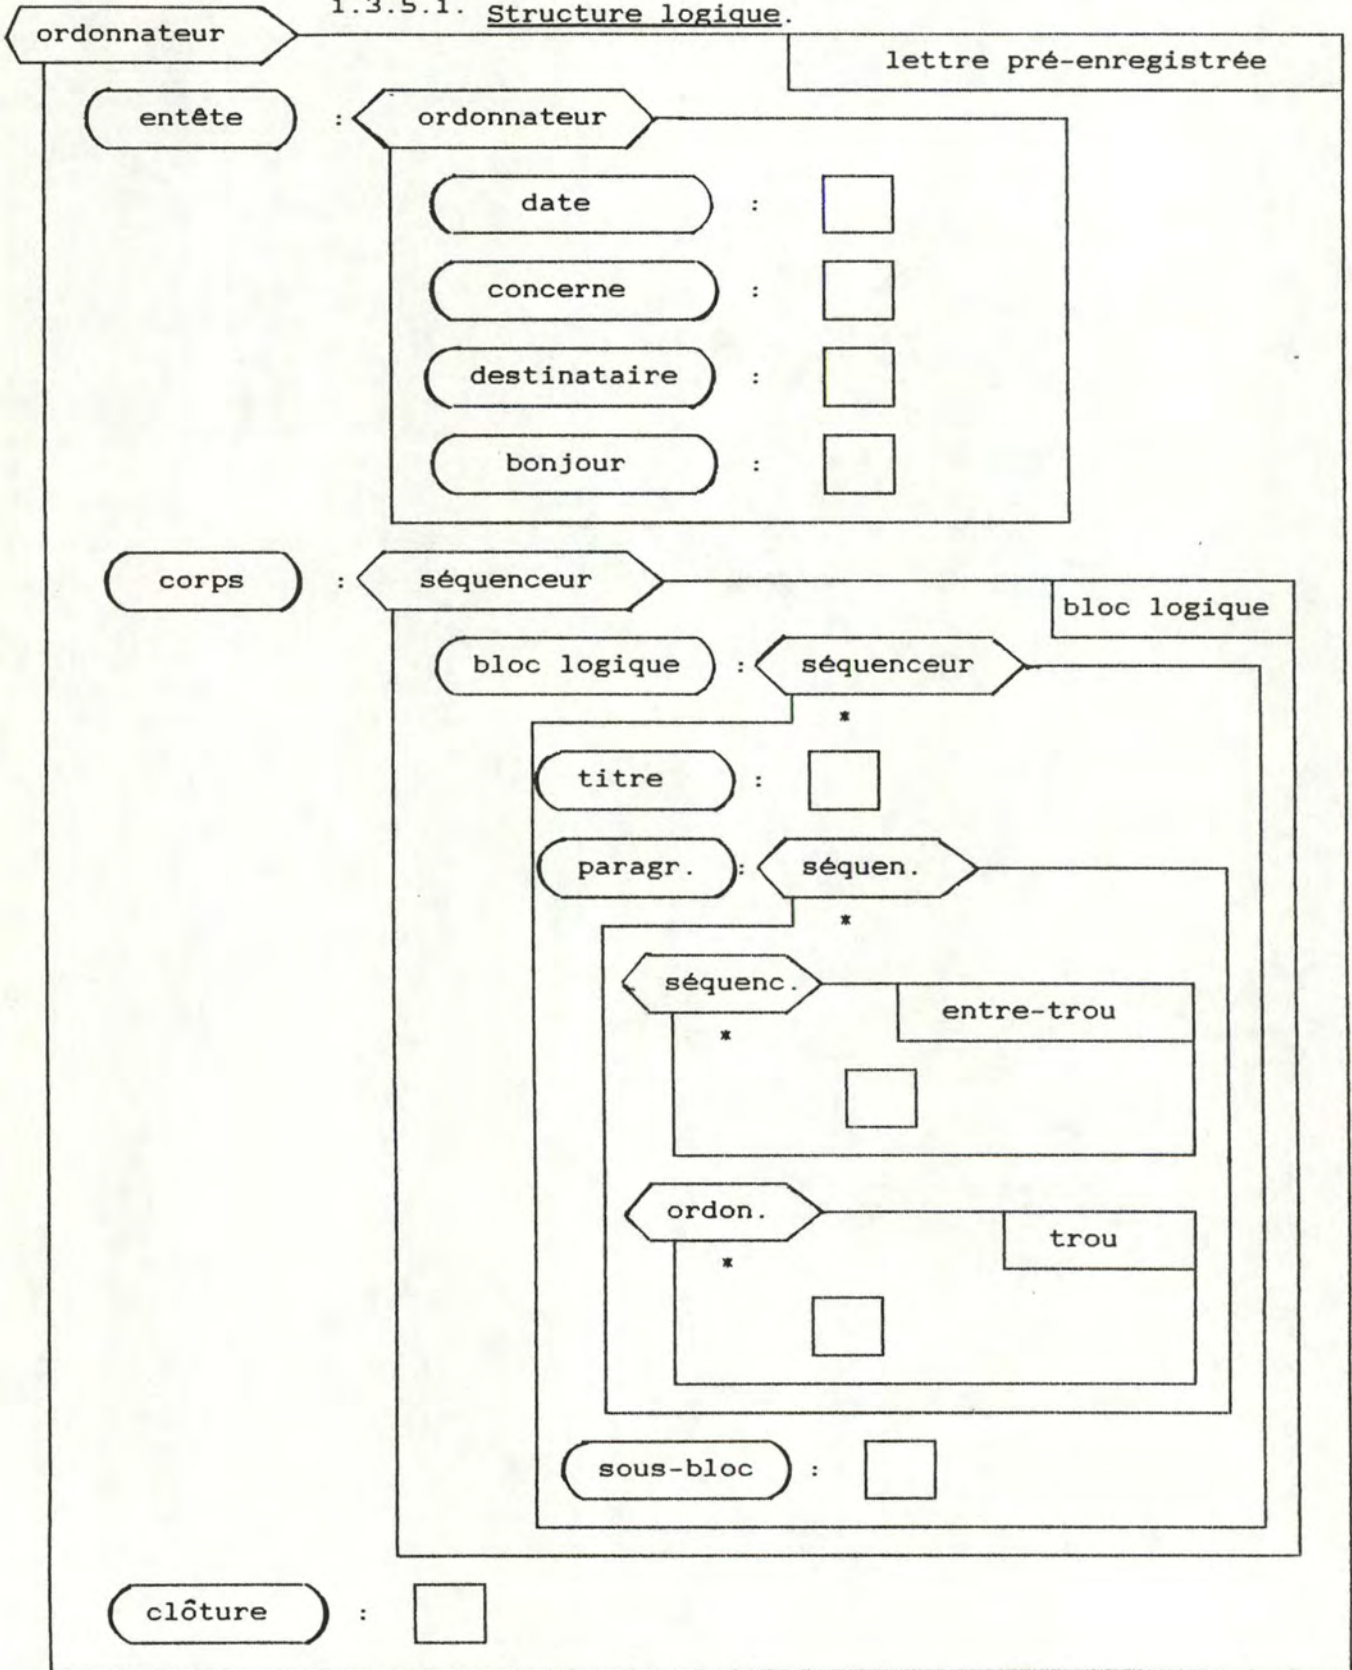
1.3.5.1. Structure logique.

ordonnateur

lettre pré-enregistrée

entête : ordonnateur

date :

concerne :

destinataire :

bonjour :

corps : séquenceur

bloc logique

bloc logique : séquenceur

*

titre :

paragr. : séquen.

*

séquenc.

entre-trou

*

ordon.

trou

*

sous-bloc :

clôture :